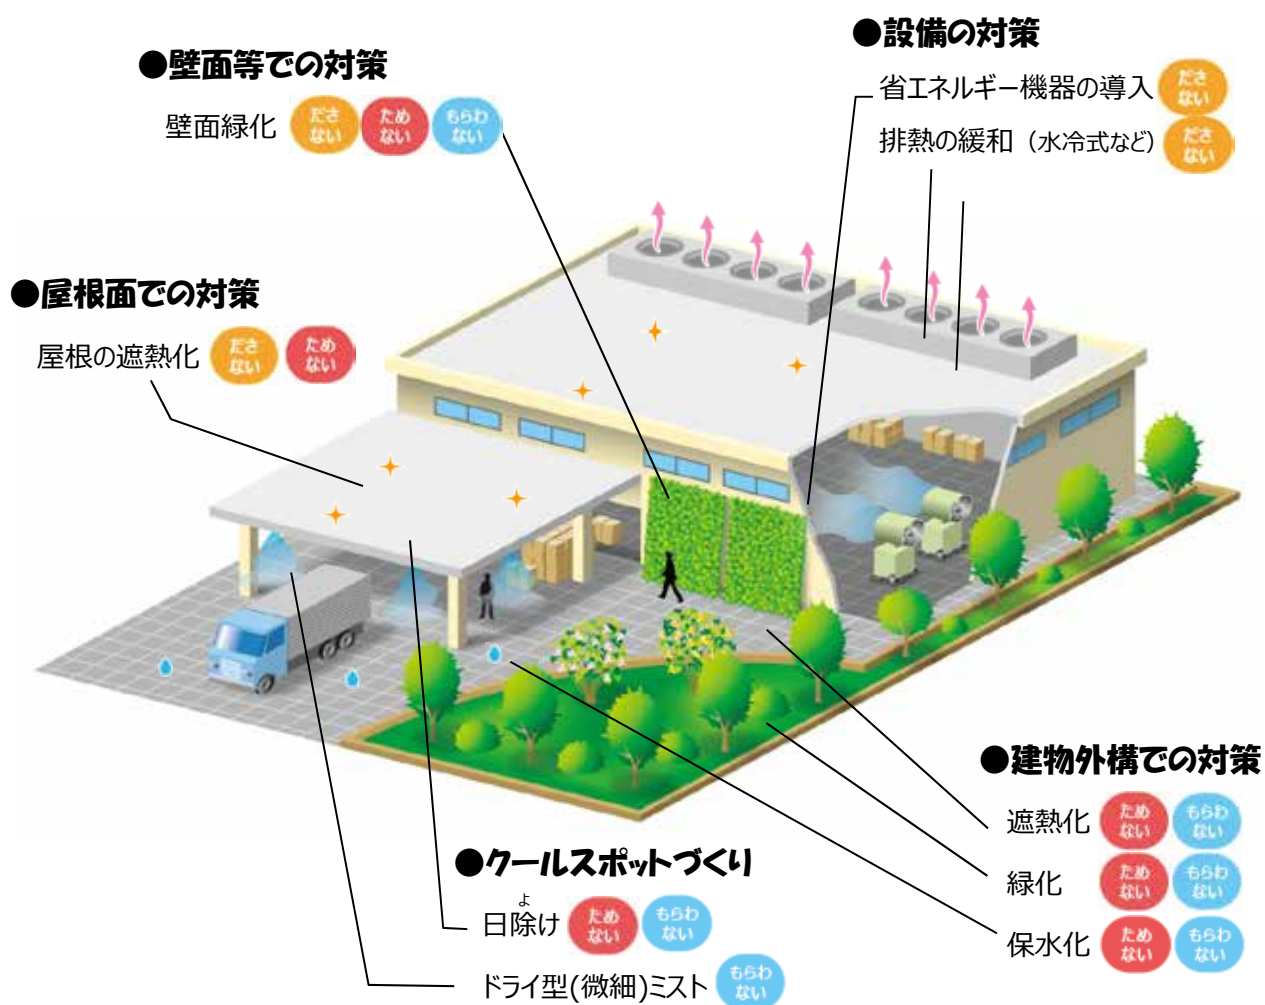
●設備の対策

省エネルギー機器の導入 だささない

排熱の緩和（水冷式など） だささない

●壁面等での対策

壁面緑化 だささない ためない もらわない

●屋根面での対策

屋根の遮熱化 だささない ためない

●建物外構での対策

遮熱化 ためない もらわない

緑化 ためない もらわない

保水化 ためない もらわない

●クールスポットづくり

日除け ためない もらわない

ドライ型(微細)ミスト もらわない